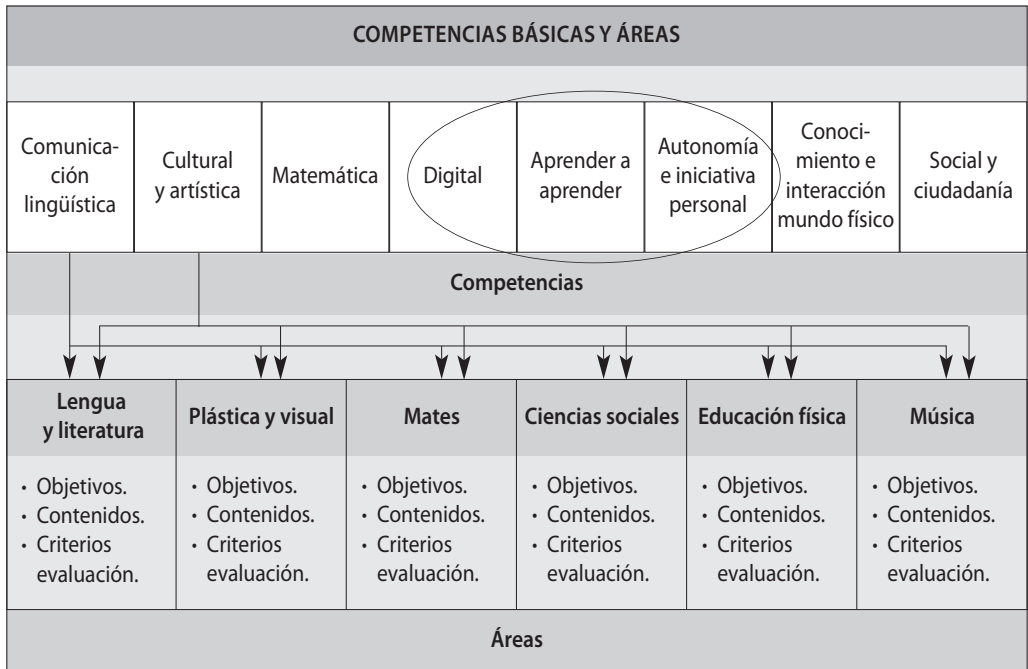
COMPETENCIAS BÁSICAS Y ÁREAS

| Comunicación lingüística | Cultural y artística | Matemática | Digital | Aprender a aprender | Autonomía e iniciativa personal | Conocimiento e interacción mundo físico | Social y ciudadanía |
|---|---|---|---|---|---|---|---|

Competencias

| Lengua y literatura | Plástica y visual | Mates | Ciencias sociales | Educación física | Música |
|---|---|---|---|---|---|
| • Objetivos. • Contenidos. • Criterios evaluación. | • Objetivos. • Contenidos. • Criterios evaluación. | • Objetivos. • Contenidos. • Criterios evaluación. | • Objetivos. • Contenidos. • Criterios evaluación. | • Objetivos. • Contenidos. • Criterios evaluación. | • Objetivos. • Contenidos. • Criterios evaluación. |

Áreas